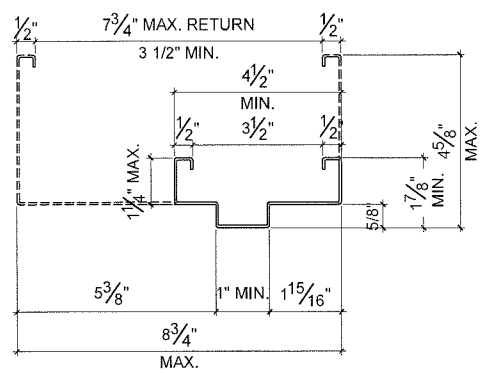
$\frac{1}{2}$"
$7\frac{3}{4}$" MAX. RETURN
$\frac{1}{2}$"
3 1/2" MIN.
$4\frac{1}{2}$"
MIN.
$\frac{1}{2}$"
$3\frac{1}{2}$"
$\frac{1}{2}$"
$4\frac{5}{8}$"
MAX.
$1\frac{1}{4}$" MAX.
$1\frac{7}{8}$"
MIN.
5/8"
$5\frac{3}{8}$"
1" MIN.
$1\frac{15}{16}$"
$8\frac{3}{4}$"
MAX.